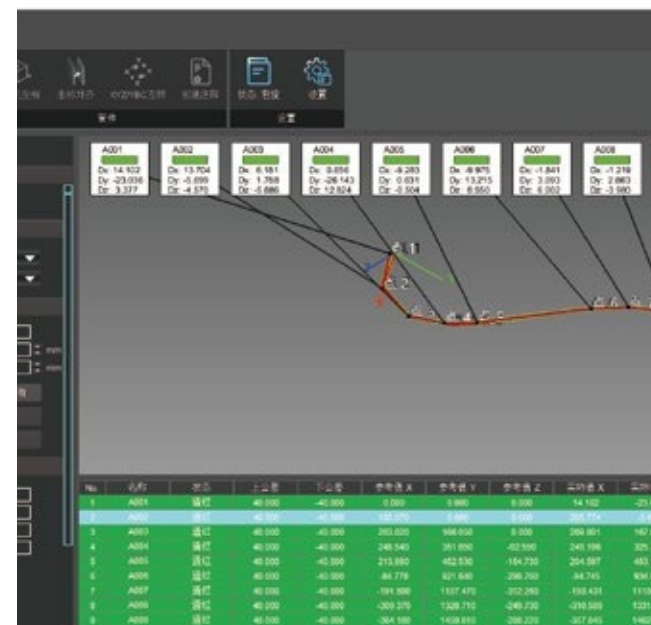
XYZ/RBC文件 状态 数据 设置
文件 设置

A001
Dx: 14.102
Dy: -23.036
Dz: 3.377

A002
Dx: 13.704
Dy: -5.899
Dz: -4.570

A003
Dx: 6.181
Dy: 1.768
Dz: -5.686

A004
Dx: 8.656
Dy: -26.143
Dz: 12.824

A005
Dx: -6.283
Dy: 0.031
Dz: -0.504

A006
Dx: -9.975
Dy: 13.215
Dz: 8.550

A007
Dx: -1.841
Dy: 3.093
Dz: 6.002

A008
Dx: -1.219
Dy: 2.863
Dz: -3.980

1.1
1.2

mm
mm

| No | 名称 | 状态 | 上公差 | 下公差 | 参考值 X | 参考值 Y | 参考值 Z | 实测值 X | 实测 |
|---|---|---|---|---|---|---|---|---|---|
| 1 | A001 | 通过 | 40.000 | -40.000 | 0.000 | 0.000 | 0.000 | 14.102 | -23 |
| 2 | A002 | 通过 | 40.000 | -40.000 | 192.270 | 0.000 | 0.000 | 205.774 | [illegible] |
| 3 | A003 | 通过 | 40.000 | -40.000 | 263.020 | 166.030 | 0.000 | 269.881 | 167 |
| 4 | A004 | 通过 | 40.000 | -40.000 | 246.540 | 351.050 | -62.590 | 245.196 | 325 |
| 5 | A005 | 通过 | 40.000 | -40.000 | 213.880 | 452.530 | -184.730 | 204.597 | 452 |
| 6 | A006 | 通过 | 40.000 | -40.000 | -84.779 | 921.640 | 298.760 | -94.745 | 934 |
| 7 | A007 | 通过 | 40.000 | -40.000 | -191.590 | 1107.470 | -312.260 | -193.431 | 1110 |
| 8 | A008 | 通过 | 40.000 | -40.000 | -309.375 | 1328.710 | -249.730 | -310.589 | 1331 |
| 9 | A009 | 通过 | 40.000 | -40.000 | -364.180 | 1459.610 | -288.220 | -357.645 | 146 |